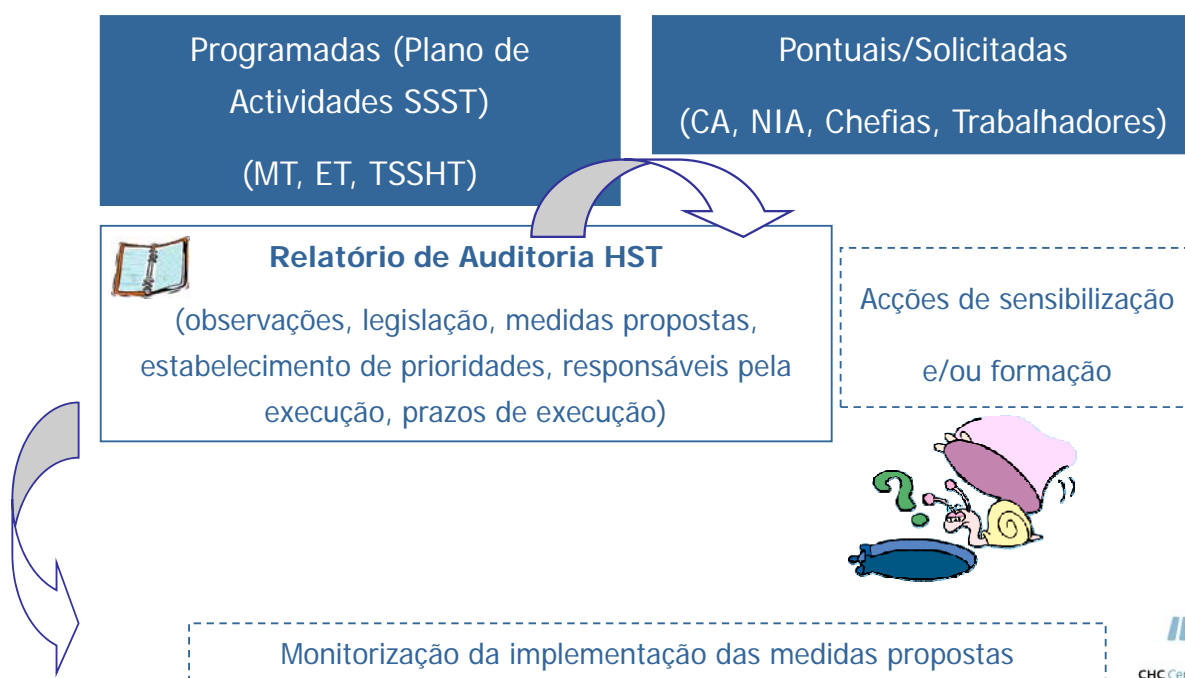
Programadas (Plano de Actividades SSST)

(MT, ET, TSSHT)

Pontuais/Solicitadas

(CA, NIA, Chefias, Trabalhadores)

Relatório de Auditoria HST

(observações, legislação, medidas propostas, estabelecimento de prioridades, responsáveis pela execução, prazos de execução)

Acções de sensibilização

e/ou formação

Monitorização da implementação das medidas propostas

CHC Ce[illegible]